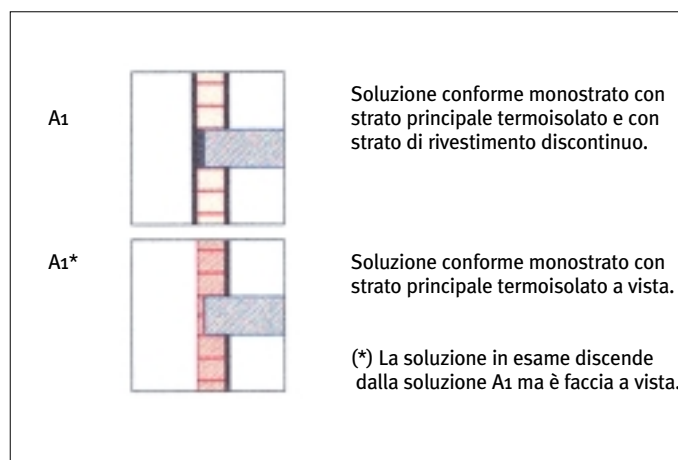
A1

Soluzione conforme monostrato con strato principale termoisolato e con strato di rivestimento discontinuo.

A1*

Soluzione conforme monostrato con strato principale termoisolato a vista.

(*) La soluzione in esame discende dalla soluzione A1 ma è faccia a vista.